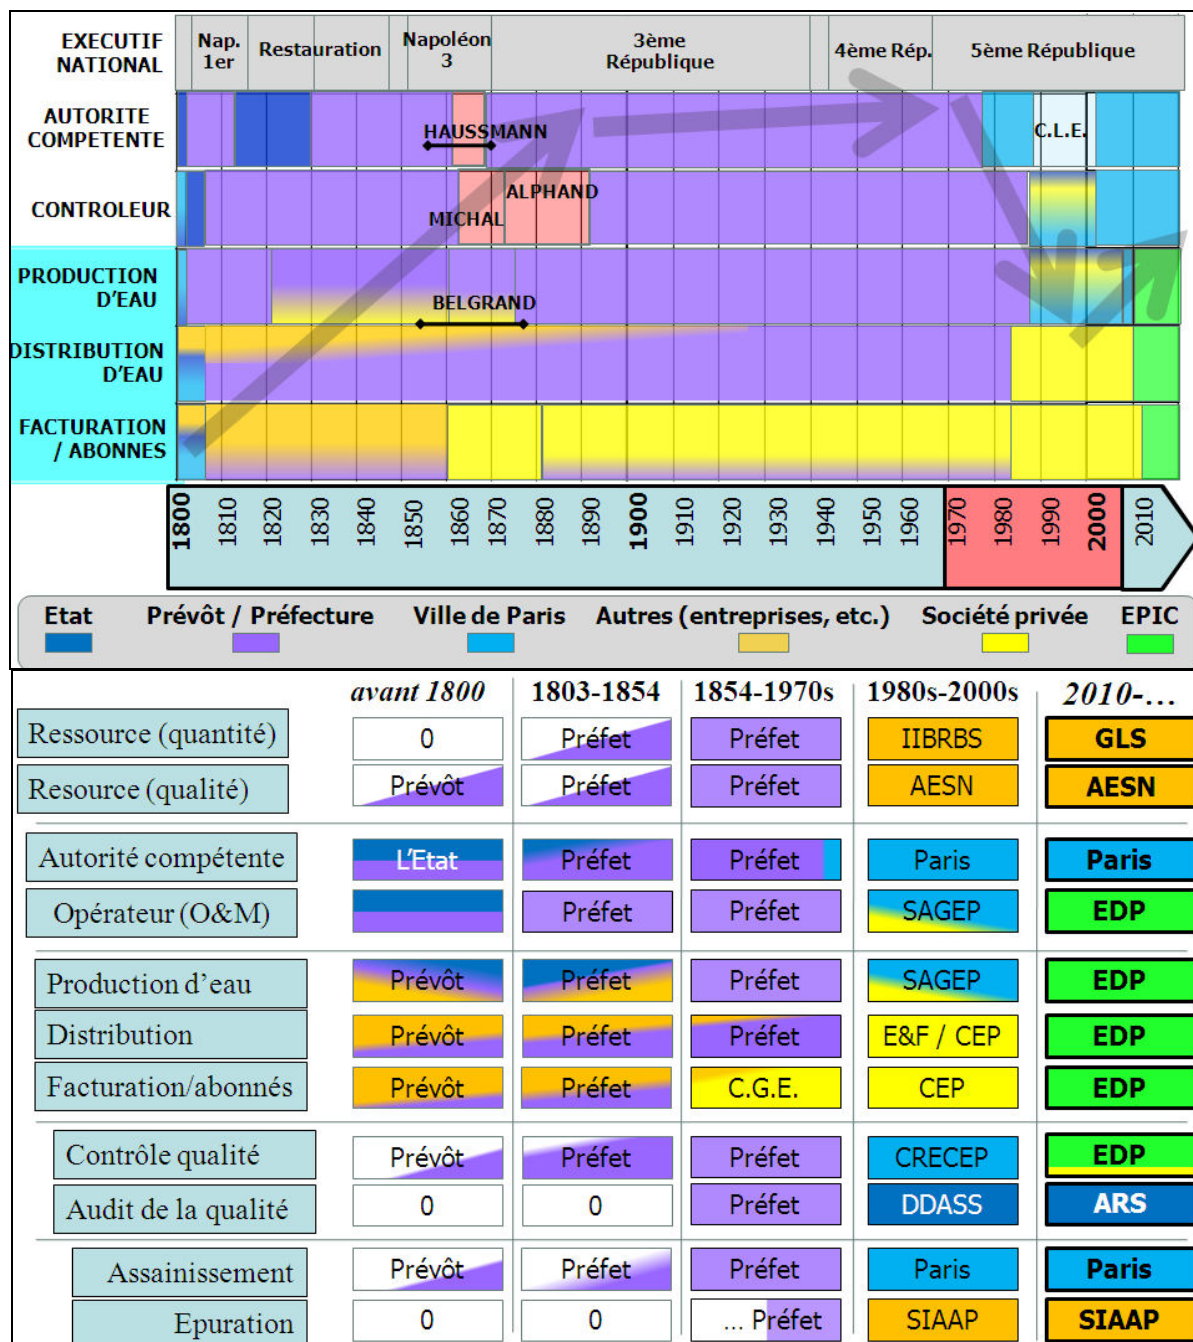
| EXECUTIF NATIONAL | Nap. 1er | Restauration | Napoléon 3 | 3ème République | 4ème Rép. | 5ème République |
|---|---|---|---|---|---|---|

AUTORITE COMPETENTE

HAUSSMANN

C.L.E.

CONTROLEUR

ALPHAND

MICHAL

PRODUCTION D'EAU

BELGRAND

DISTRIBUTION D'EAU

FACTURATION / ABONNES

1800 1810 1820 1830 1840 1850 1860 1870 1880 1890 1900 1910 1920 1930 1940 1950 1960 1970 1980 1990 2000 2010

Etat Prévôt / Préfecture Ville de Paris Autres (entreprises, etc.) Société privée EPIC

| | avant 1800 | 1803-1854 | 1854-1970s | 1980s-2000s | 2010-… |
|---|---|---|---|---|---|
| Ressource (quantité) | 0 | Préfet | Préfet | IIBRBS | GLS |
| Resource (qualité) | Prévôt | Préfet | Préfet | AESN | AESN |
| Autorité compétente | L'Etat | Préfet | Préfet | Paris | Paris |
| Opérateur (O&M) | | Préfet | Préfet | SAGEP | EDP |
| Production d'eau | Prévôt | Préfet | Préfet | SAGEP | EDP |
| Distribution | Prévôt | Préfet | Préfet | E&F / CEP | EDP |
| Facturation/abonnés | Prévôt | Préfet | C.G.E. | CEP | EDP |
| Contrôle qualité | Prévôt | Préfet | Préfet | CRECEP | EDP |
| Audit de la qualité | 0 | 0 | Préfet | DDASS | ARS |
| Assainissement | Prévôt | Préfet | Préfet | Paris | Paris |
| Epuration | 0 | 0 | … Préfet | SIAAP | SIAAP |